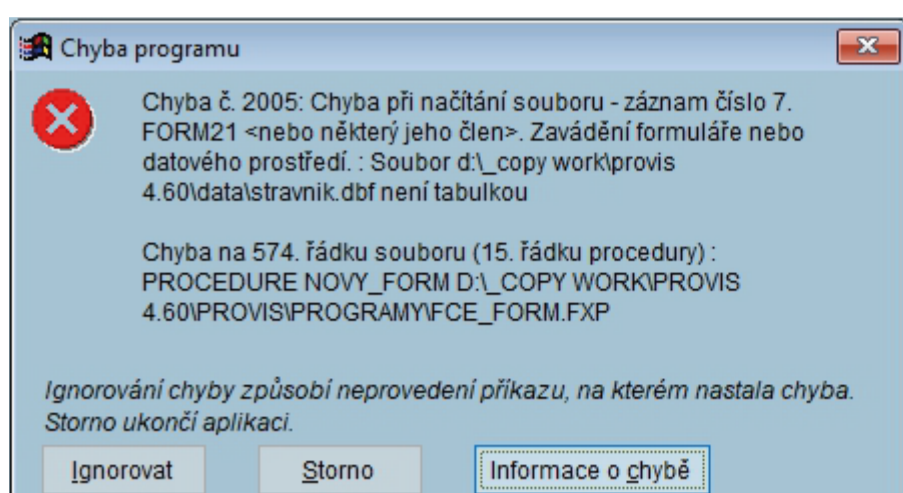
Chyba programu

Chyba č. 2005: Chyba při načítání souboru - záznam číslo 7. FORM21 <nebo některý jeho člen>. Zavádění formuláře nebo datového prostředí. : Soubor d:\_copy work\provis 4.60\data\stravnik.dbf není tabulkou

Chyba na 574. řádku souboru (15. řádku procedury) : PROCEDURE NOVY_FORM D:\_COPY WORK\PROVIS 4.60\PROVIS\PROGRAMY\FCE_FORM.FXP

Ignorování chyby způsobí neprovedení příkazu, na kterém nastala chyba. Storno ukončí aplikaci.

Ignorovat

Storno

Informace o chybě